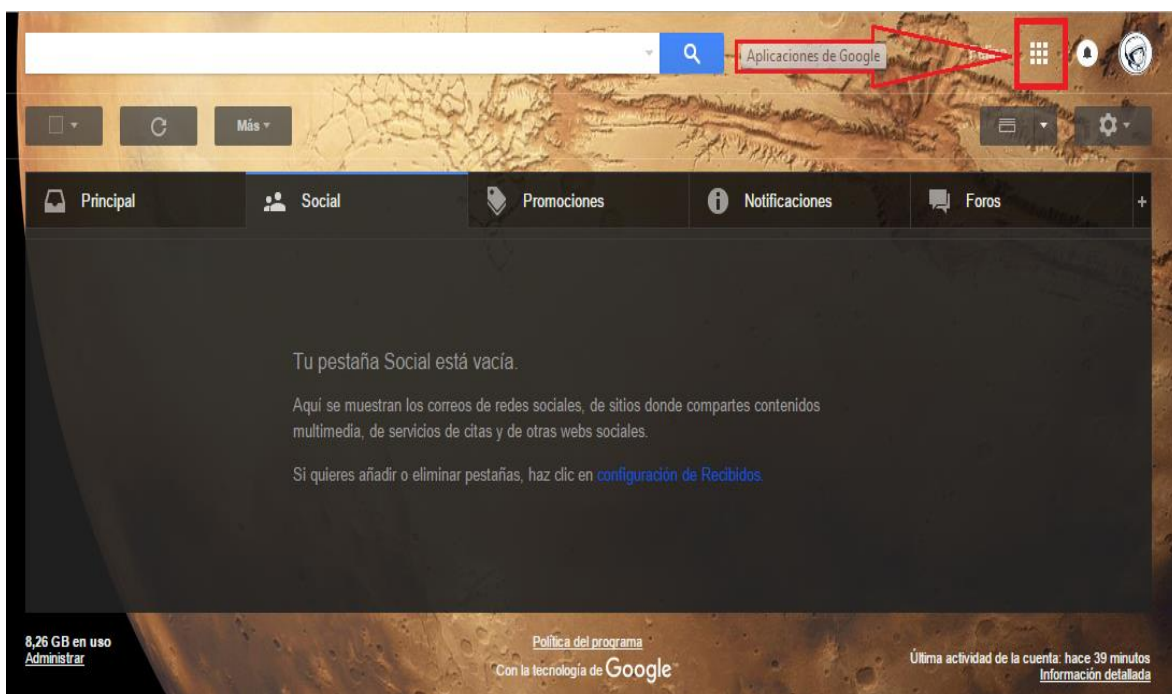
Aplicaciones de Google

Más

Principal

Social

Promociones

Notificaciones

Foros

Tu pestaña Social está vacía.

Aquí se muestran los correos de redes sociales, de sitios donde compartes contenidos multimedia, de servicios de citas y de otras webs sociales.

Si quieres añadir o eliminar pestañas, haz clic en configuración de Recibidos.

8,26 GB en uso
Administrar

Política del programa
Con la tecnología de Google

Última actividad de la cuenta: hace 39 minutos
Información detallada